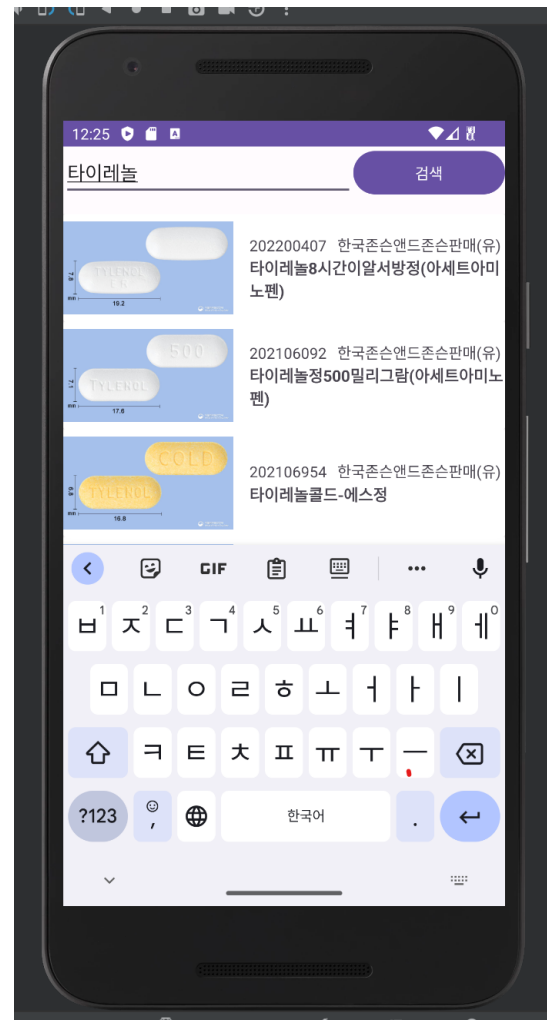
12:25

타이레놀

검색

TYLENOL ER
19.2

202200407 한국존슨앤드존슨판매(유)
타이레놀8시간이알서방정(아세트아미노펜)

500
TYLENOL
17.6

202106092 한국존슨앤드존슨판매(유)
타이레놀정500밀리그람(아세트아미노펜)

COLD
TYLENOL
16.8

202106954 한국존슨앤드존슨판매(유)
타이레놀콜드-에스정

GIF

ㅂ 1 ㅈ 2 ㄷ 3 ㄱ 4 ㅅ 5 ㅛ 6 ㅕ 7 ㅑ 8 ㅐ 9 ㅔ 0

ㅁ ㄴ ㅇ ㄹ ㅎ ㅗ ㅓ ㅏ ㅣ

ㅋ ㅌ ㅊ ㅍ ㅠ ㅜ ㅡ

?123 , 한국어 .